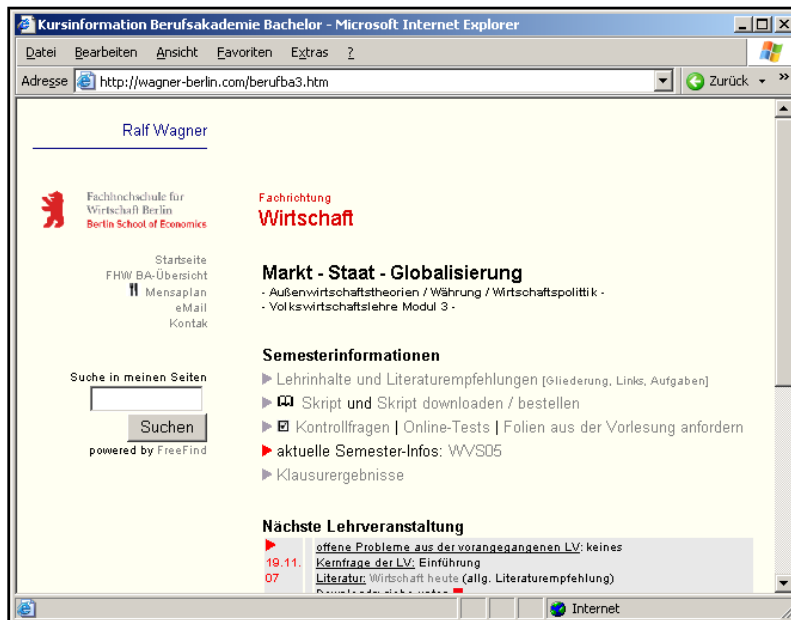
Kursinformation Berufsakademie Bachelor - Microsoft Internet Explorer

Datei Bearbeiten Ansicht Favoriten Extras ?

Adresse http://wagner-berlin.com/berufba3.htm

Zurück

Ralf Wagner

Fachhochschule für Wirtschaft Berlin
Berlin School of Economics

Startseite
FHW BA-Übersicht
Mensaplan
eMail
Kontakt

Suche in meinen Seiten

Suchen

powered by FreeFind

Fachrichtung
Wirtschaft

Markt - Staat - Globalisierung

- Außenwirtschaftstheorien / Währung / Wirtschaftspolittik -
- Volkswirtschaftslehre Modul 3 -

Semesterinformationen

Lehrinhalte und Literaturempfehlungen [Gliederung, Links, Aufgaben]

Skript und Skript downloaden / bestellen

Kontrollfragen | Online-Tests | Folien aus der Vorlesung anfordern

aktuelle Semester-Infos: WVS05

Klausurergebnisse

Nächste Lehrveranstaltung

19.11.07

offene Probleme aus der vorangegangenen LV: keines
Kernfrage der LV: Einführung
Literatur: Wirtschaft heute (allg. Literaturempfehlung)
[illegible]

Internet